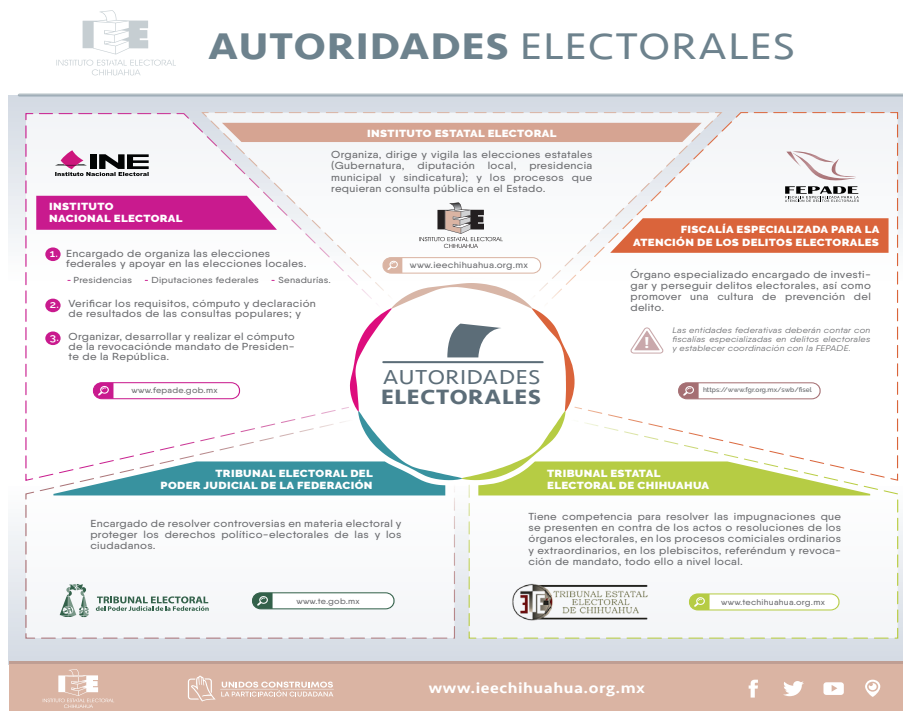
INSTITUTO ESTATAL ELECTORAL
CHIHUAHUA

AUTORIDADES ELECTORALES

INSTITUTO ESTATAL ELECTORAL

Organiza, dirige y vigila las elecciones estatales (Gubernatura, diputación local, presidencia municipal y sindicatura); y los procesos que requieran consulta pública en el Estado.

INSTITUTO ESTATAL ELECTORAL
CHIHUAHUA

www.ieechihuahua.org.mx

INE
Instituto Nacional Electoral

INSTITUTO
NACIONAL ELECTORAL

1 Encargado de organiza las elecciones federales y apoyar en las elecciones locales.
- Presidencias - Diputaciones federales - Senadurías.

2 Verificar los requisitos, cómputo y declaración de resultados de las consultas populares; y

3 Organizar, desarrollar y realizar el cómputo de la revocacióndе mandato de Presidente de la República.

www.fepade.gob.mx

FEPADE
FISCALÍA ESPECIALIZADA PARA LA ATENCIÓN DE DELITOS ELECTORALES

FISCALÍA ESPECIALIZADA PARA LA
ATENCIÓN DE LOS DELITOS ELECTORALES

Órgano especializado encargado de investigar y perseguir delitos electorales, así como promover una cultura de prevención del delito.

Las entidades federativas deberán contar con fiscalías especializadas en delitos electorales y establecer coordinación con la FEPADE.

https://www.fgr.org.mx/swb/fisel

AUTORIDADES
ELECTORALES

TRIBUNAL ELECTORAL DEL
PODER JUDICIAL DE LA FEDERACIÓN

Encargado de resolver controversias en materia electoral y proteger los derechos político-electorales de las y los ciudadanos.

TRIBUNAL ELECTORAL
del Poder Judicial de la Federación

www.te.gob.mx

TRIBUNAL ESTATAL
ELECTORAL DE CHIHUAHUA

Tiene competencia para resolver las impugnaciones que se presenten en contra de los actos o resoluciones de los órganos electorales, en los procesos comiciales ordinarios y extraordinarios, en los plebiscitos, referéndum y revocación de mandato, todo ello a nivel local.

TRIBUNAL ESTATAL
ELECTORAL
DE CHIHUAHUA

www.techihuahua.org.mx

INSTITUTO ESTATAL ELECTORAL
CHIHUAHUA

UNIDOS CONSTRUIMOS
LA PARTICIPACIÓN CIUDADANA

www.ieechihuahua.org.mx